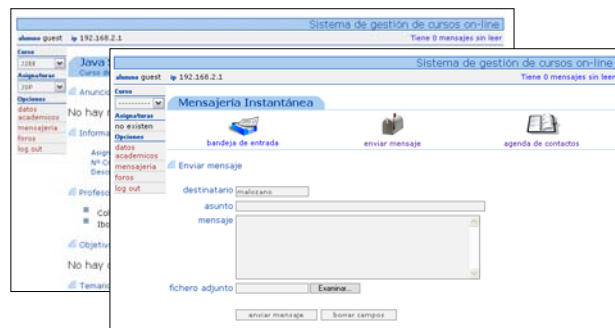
Sistema de gestión de cursos on-line

alumno guest ip 192.168.2.1 Tiene 0 mensajes sin leer

Curso
3288
Asignaturas
3SP
Opciones
datos academicos
mensajeria
foros
log out

Java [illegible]
Curso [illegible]

Anuncio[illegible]
No hay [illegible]

Informa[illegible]
Asign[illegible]
Nº C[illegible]
Desc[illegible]

Profeso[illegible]
Col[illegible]
Ibo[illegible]

Objetiv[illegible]
No hay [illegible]

Temario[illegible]

Sistema de gestión de cursos on-line

alumno guest ip 192.168.2.1 Tiene 0 mensajes sin leer

Curso
----------
Asignaturas
no existen
Opciones
datos academicos
mensajeria
foros
log out

Mensajería Instantánea

bandeja de entrada
enviar mensaje
agenda de contactos

Enviar mensaje

destinatario malozano
asunto
mensaje

fichero adjunto Examinar...

enviar mensaje borrar campos